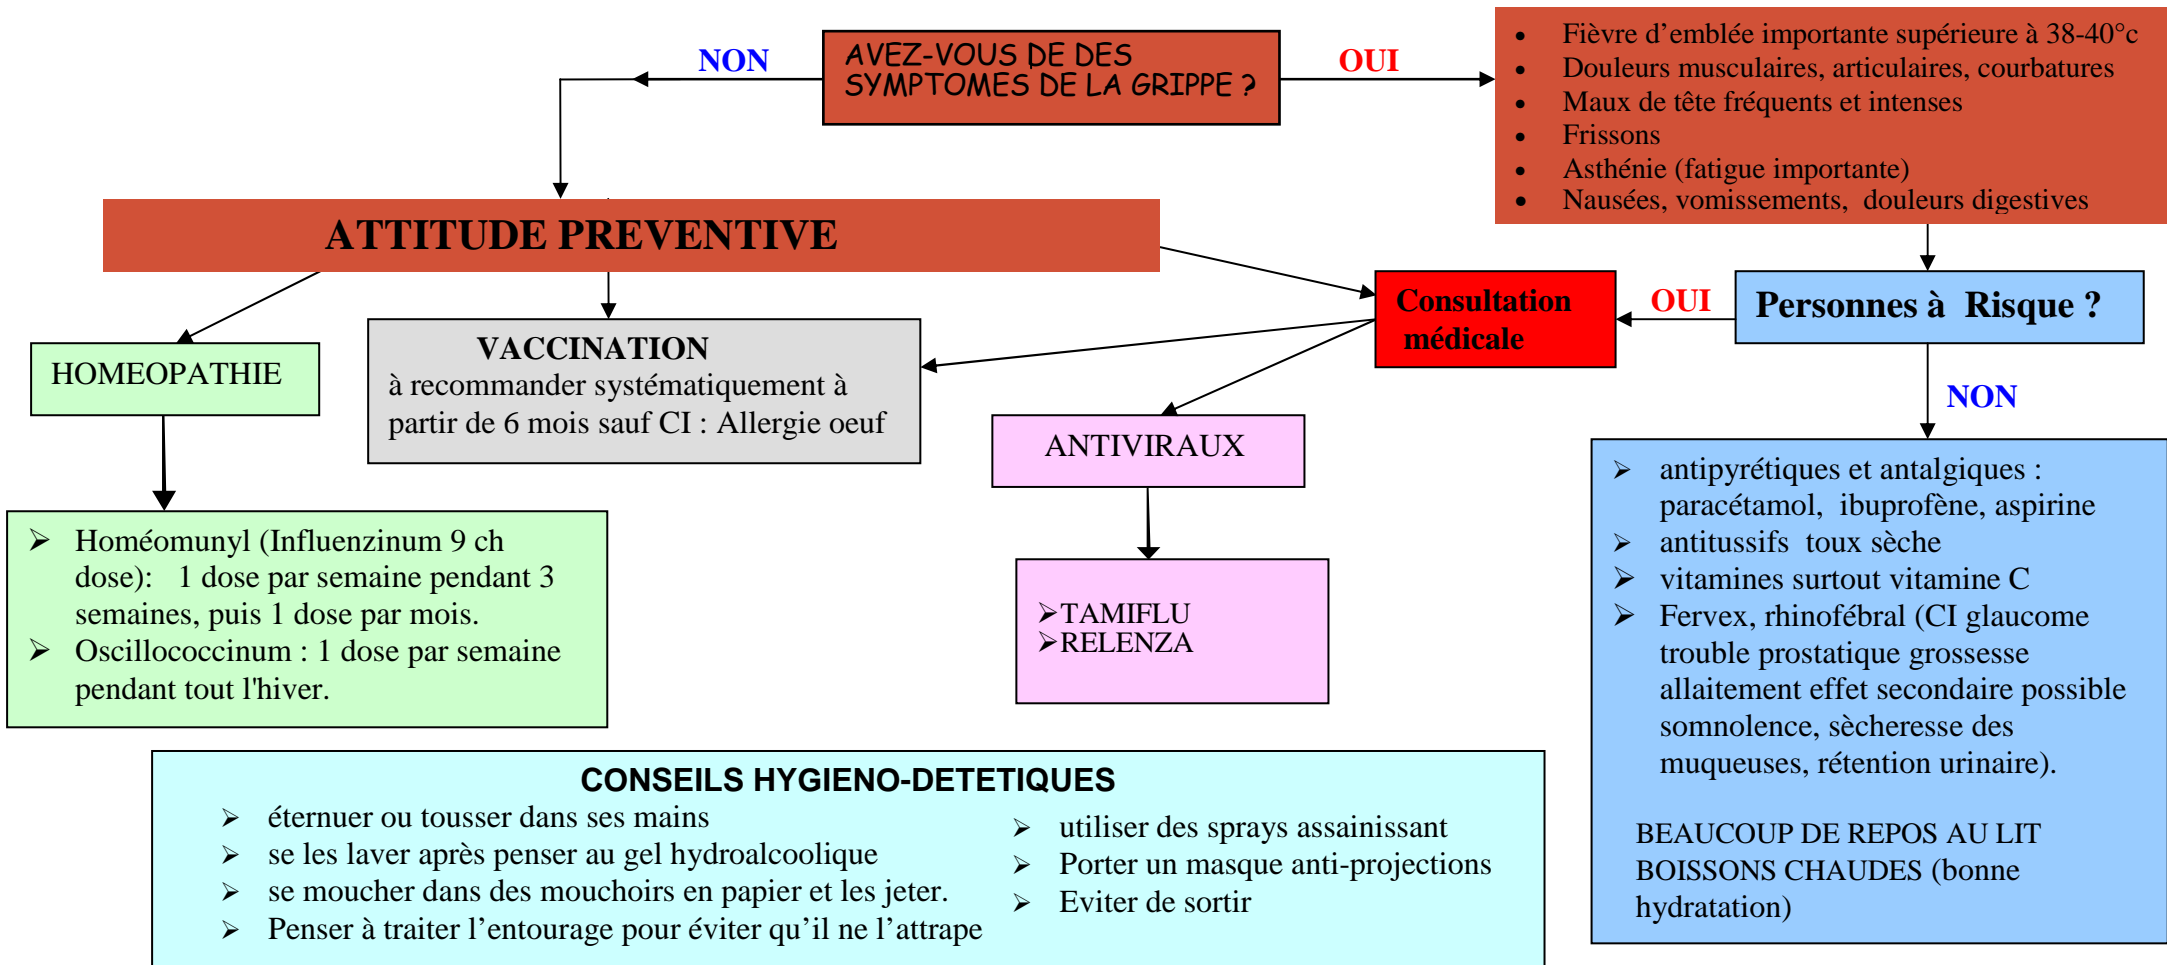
AVEZ-VOUS DE DES SYMPTOMES DE LA GRIPPE ?

NON

OUI

- Fièvre d'emblée importante supérieure à 38-40°c
- Douleurs musculaires, articulaires, courbatures
- Maux de tête fréquents et intenses
- Frissons
- Asthénie (fatigue importante)
- Nausées, vomissements, douleurs digestives

ATTITUDE PREVENTIVE

Consultation médicale

OUI

Personnes à Risque ?

HOMEOPATHIE

VACCINATION
à recommander systématiquement à partir de 6 mois sauf CI : Allergie oeuf

ANTIVIRAUX

NON

- Homéomunyl (Influenzinum 9 ch dose): 1 dose par semaine pendant 3 semaines, puis 1 dose par mois.
- Oscillococcinum : 1 dose par semaine pendant tout l'hiver.

- TAMIFLU
- RELENZA

- antipyrétiques et antalgiques : paracétamol, ibuprofène, aspirine
- antitussifs toux sèche
- vitamines surtout vitamine C
- Fervex, rhinofébral (CI glaucome trouble prostatique grossesse allaitement effet secondaire possible somnolence, sècheresse des muqueuses, rétention urinaire).

BEAUCOUP DE REPOS AU LIT
BOISSONS CHAUDES (bonne hydratation)

CONSEILS HYGIENO-DETETIQUES
- éternuer ou tousser dans ses mains
- se les laver après penser au gel hydroalcoolique
- se moucher dans des mouchoirs en papier et les jeter.
- Penser à traiter l'entourage pour éviter qu'il ne l'attrape

- utiliser des sprays assainissant
- Porter un masque anti-projections
- Eviter de sortir